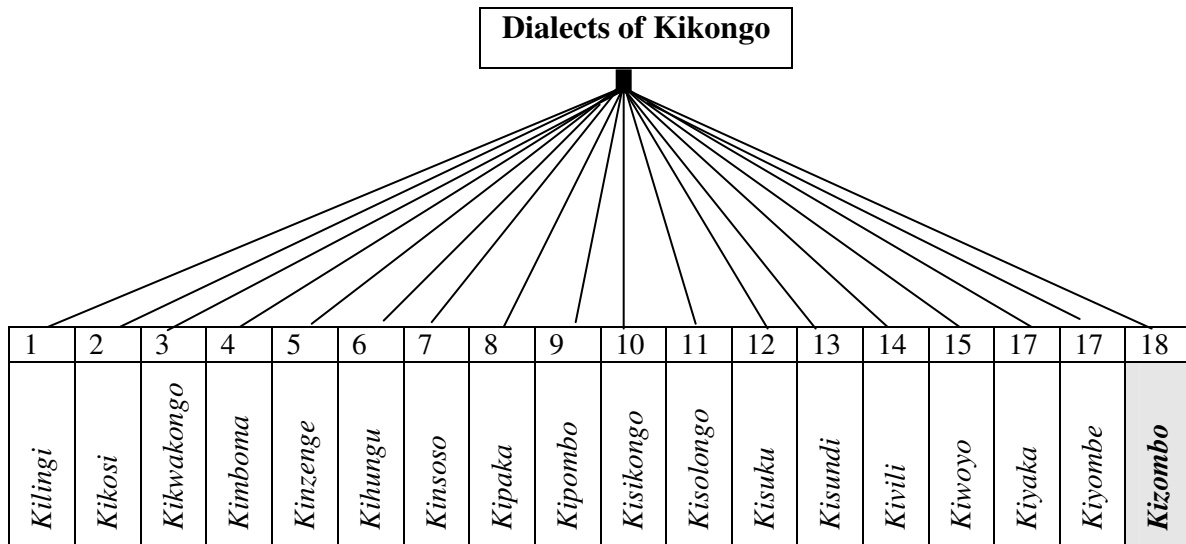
Dialects of Kikongo

| 1 | 2 | 3 | 4 | 5 | 6 | 7 | 8 | 9 | 10 | 11 | 12 | 13 | 14 | 15 | 17 | 17 | 18 |
|---|---|---|---|---|---|---|---|---|---|---|---|---|---|---|---|---|---|
| Kilingi | Kikosi | Kikwakongo | Kimboma | Kinzenge | Kihungu | Kinsoso | Kipaka | Kipombo | Kisikongo | Kisolongo | Kisuku | Kisundi | Kivili | Kiwoyo | Kiyaka | Kiyombe | Kizombo |